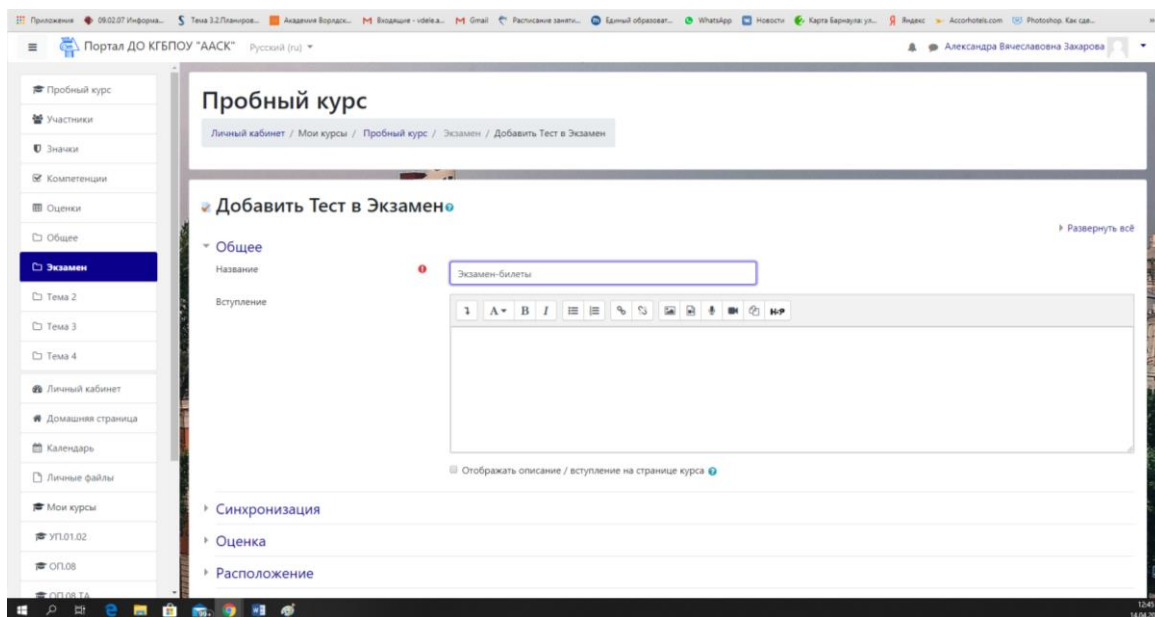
Приложения 09.02.07 Информа... Тема 3.2.Планиров... Академия Ворлдск... Входящие - vdele.a... Gmail Расписание заняти... Единый образоват... WhatsApp Новости Карта Барнаула: ул... Яндекс Accorhotels.com Photoshop. Как сде...

Портал ДО КГБПОУ "ААСК" Русский (ru)

Александра Вячеславовна Захарова

Пробный курс
Участники
Значки
Компетенции
Оценки
Общее
Экзамен
Тема 2
Тема 3
Тема 4
Личный кабинет
Домашняя страница
Календарь
Личные файлы
Мои курсы
УП.01.02
ОП.08
ОП.08 ТА

Пробный курс

Личный кабинет / Мои курсы / Пробный курс / Экзамен / Добавить Тест в Экзамен

Добавить Тест в Экзамен

Развернуть всё

Общее

Название

Экзамен-билеты

Вступление

Отображать описание / вступление на странице курса

Синхронизация

Оценка

Расположение

12:45
14.04.20